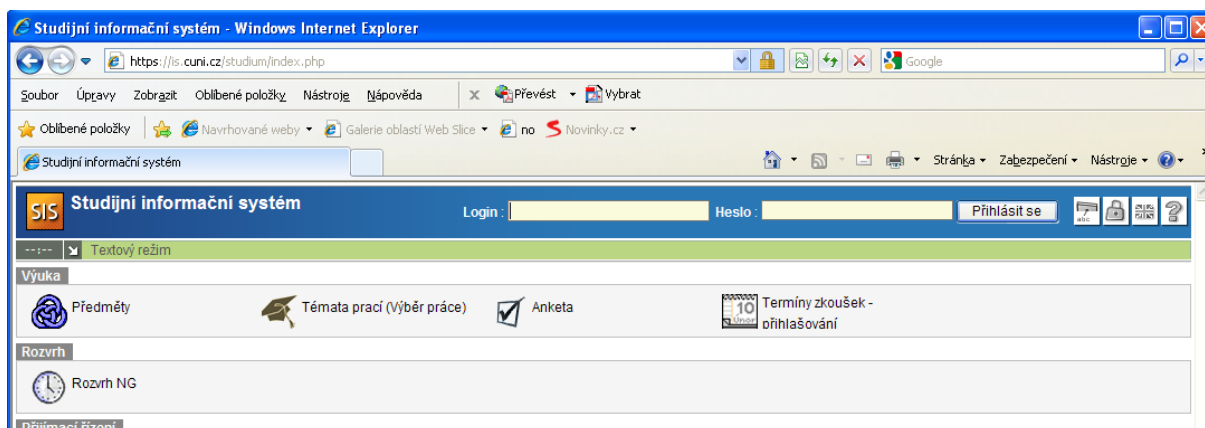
Studijní informační systém - Windows Internet Explorer

https://is.cuni.cz/studium/index.php

Google

Soubor Úpravy Zobrazit Oblíbené položky Nástroje Nápověda

Převést Vybrat

Oblíbené položky Navrhované weby Galerie oblastí Web Slice no Novinky.cz

Studijní informační systém

Stránka Zabezpečení Nástroje

SIS Studijní informační systém

Login : Heslo : Přihlásit se

--:-- Textový režim

Výuka

Předměty

Témata prací (Výběr práce)

Anketa

10 Únor

Termíny zkoušek - přihlašování

Rozvrh

Rozvrh NG

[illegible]